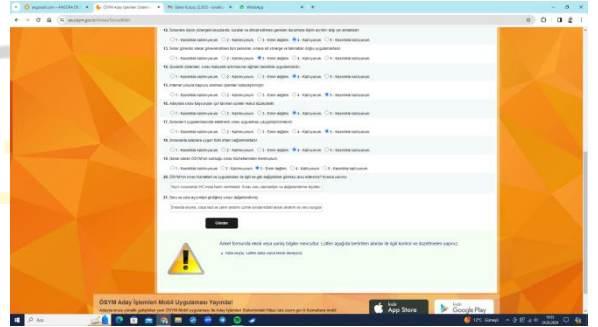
ÖSYM Aday İşlemleri Mobil Uygulaması Yayında!

Gönder

Anket formunda eksik veya yanlış bilgiler mevcuttur. Lütfen aşağıda belirtilen alanlar ile ilgili kontrol ve düzeltmeleri yapınız.

App Store

Google Play

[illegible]